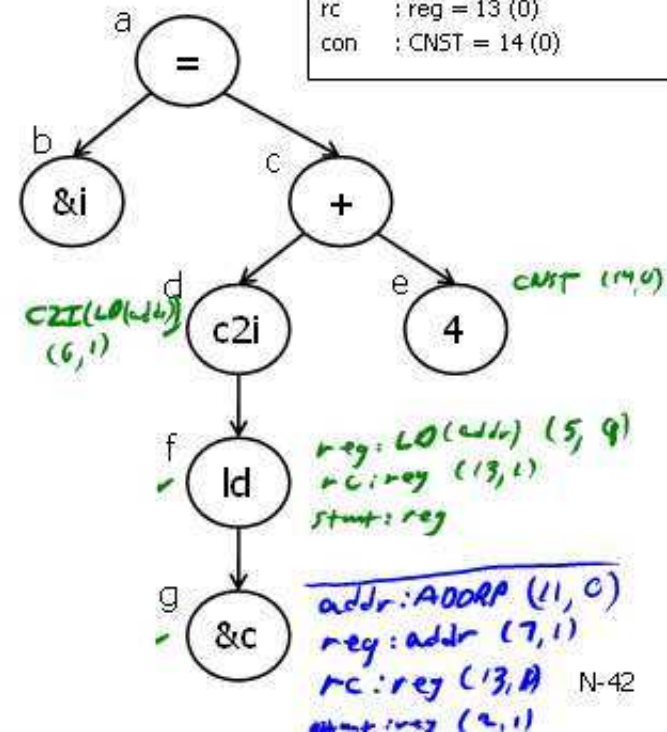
rc : reg = 13 (0)
con : CNST = 14 (0)

a
=

b
&i

c
+

d
C2I(LD(addr))
(6,1)
c2i

e
4
CNST (14,0)

f
ld
reg: LD(addr) (5, 9)
rc: reg (13,1)
stmt: reg

g
&c
addr: ADDRP (11, 0)
reg: addr (7,1)
rc: reg (13,1)
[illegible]: reg (2,1)

N-42